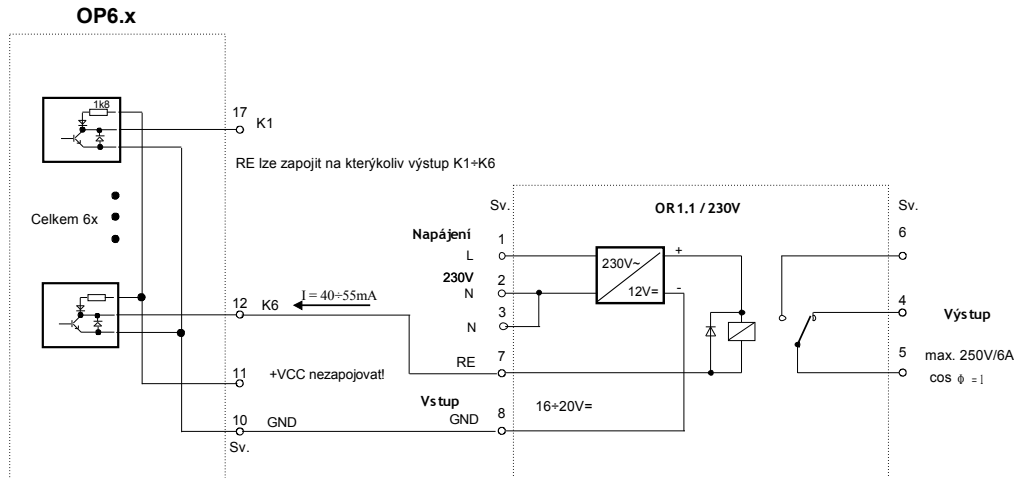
OP6.x

1k8

17 K1

RE lze zapojit na kterýkoliv výstup K1÷K6

Celkem 6x

12 K6

$I = 40 \div 55mA$

11 +VCC nezapojovat!

10 GND

Sv.

Sv.

OR 1.1 / 230V

Napájení

1 L

230V

2 N

3 N

230V~

12V=

+

-

RE 7

Vstup

GND 8

16÷20V=

Sv.

6

4

Výstup

5

max. 250V/6A

$\cos \phi = 1$